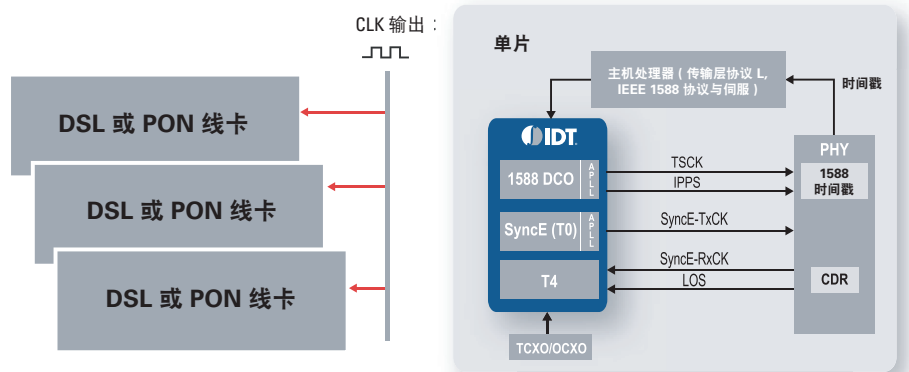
CLK 输出：

DSL 或 PON 线卡

DSL 或 PON 线卡

DSL 或 PON 线卡

单片

主机处理器（传输层协议 L, IEEE 1588 协议与伺服）

时间戳

IDT

1588 DCO

APLL

SyncE (T0)

APLL

T4

TSCK

IPPS

SyncE-TxCK

SyncE-RxCK

LOS

PHY

1588 时间戳

CDR

TCXO/OCXO